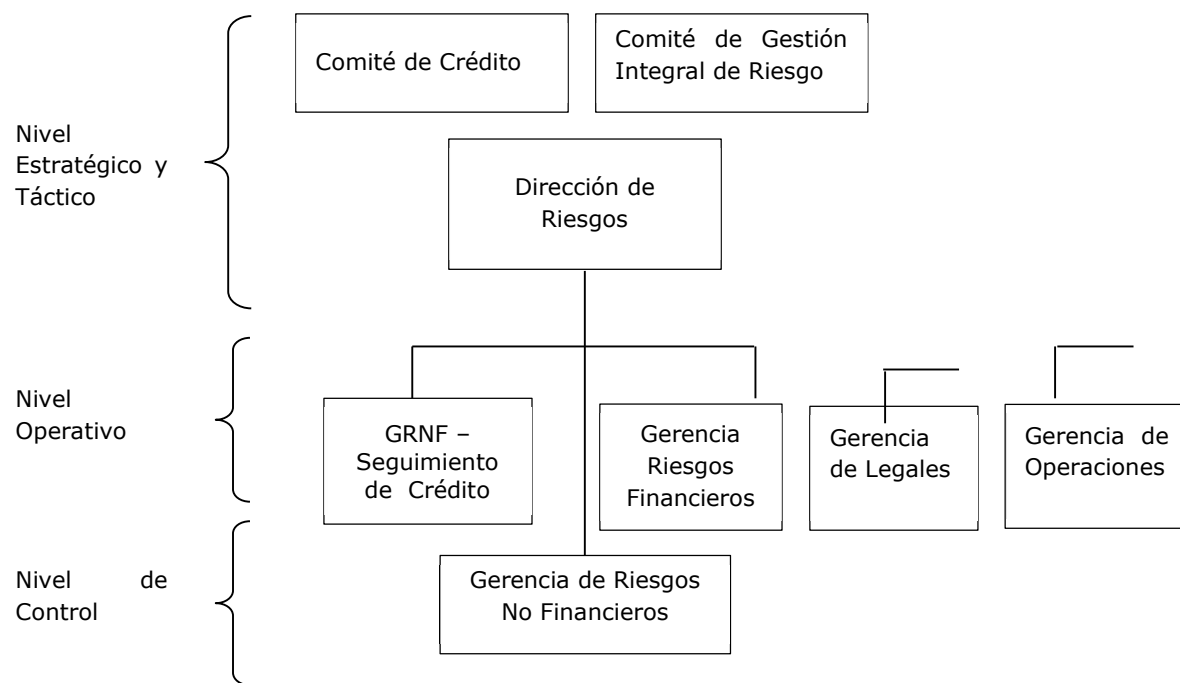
Nivel Estratégico y Táctico

Comité de Crédito

Comité de Gestión Integral de Riesgo

Dirección de Riesgos

Nivel Operativo

GRNF – Seguimiento de Crédito

Gerencia Riesgos Financieros

Gerencia de Legales

Gerencia de Operaciones

Nivel de Control

Gerencia de Riesgos No Financieros